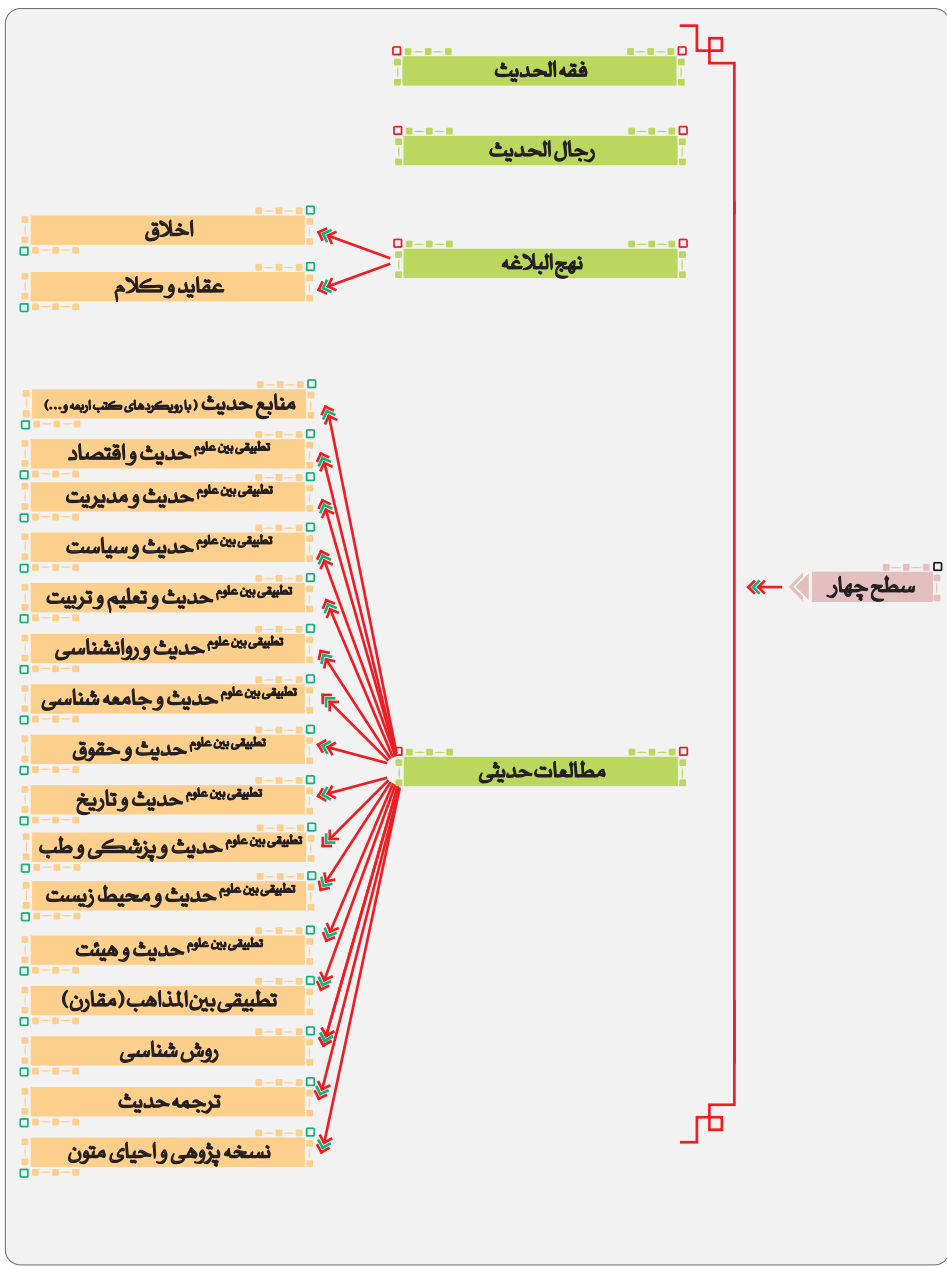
سطح چهار

فقه الحدیث

رجال الحدیث

نهج البلاغه

اخلاق

عقاید و کلام

مطالعات حدیثی

منابع حدیث (با رویکردهای کتب اربعه و...)

تطبیقی بین علوم حدیث و اقتصاد

تطبیقی بین علوم حدیث و مدیریت

تطبیقی بین علوم حدیث و سیاست

تطبیقی بین علوم حدیث و تعلیم و تربیت

تطبیقی بین علوم حدیث و روانشناسی

تطبیقی بین علوم حدیث و جامعه شناسی

تطبیقی بین علوم حدیث و حقوق

تطبیقی بین علوم حدیث و تاریخ

تطبیقی بین علوم حدیث و پزشکی و طب

تطبیقی بین علوم حدیث و محیط زیست

تطبیقی بین علوم حدیث و هیئت

تطبیقی بین المذاهب (مقارن)

روش شناسی

ترجمه حدیث

نسخه پژوهی و احیای متون